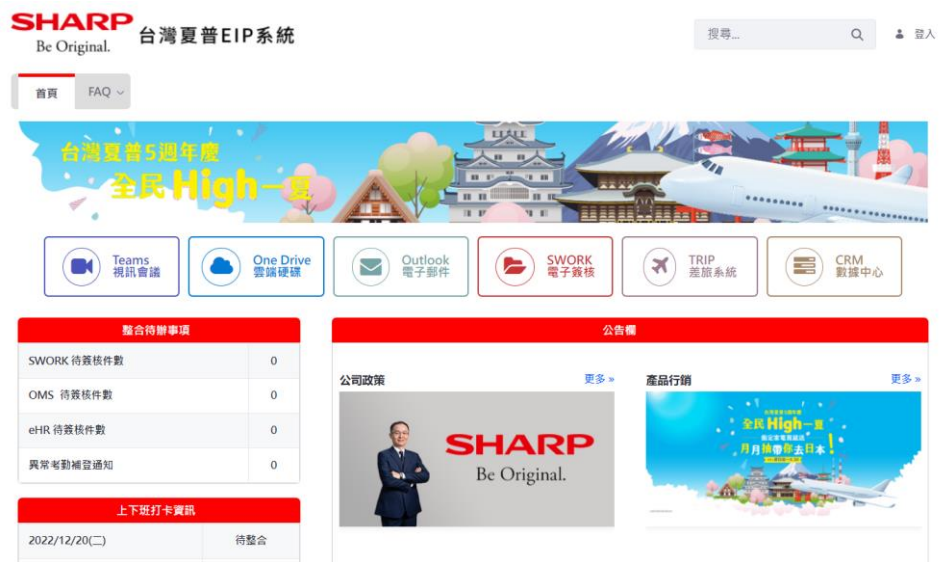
SHARP
Be Original.

台灣夏普EIP系統

搜尋...

登入

首頁

FAQ

台灣夏普5週年慶
全民High一夏

Teams
視訊會議

One Drive
雲端硬碟

Outlook
電子郵件

SWORK
電子簽核

TRIP
差旅系統

CRM
數據中心

整合待辦事項

| | |
|---|---|
| SWORK 待簽核件數 | 0 |
| OMS 待簽核件數 | 0 |
| eHR 待簽核件數 | 0 |
| 異常考勤補登通知 | 0 |

上下班打卡資訊

| | |
|---|---|
| 2022/12/20(二) | 待整合 |

公告欄

公司政策

更多 »

SHARP
Be Original.

產品行銷

更多 »

台灣夏普5週年慶
全民High一夏
月月抽帶你去日本!